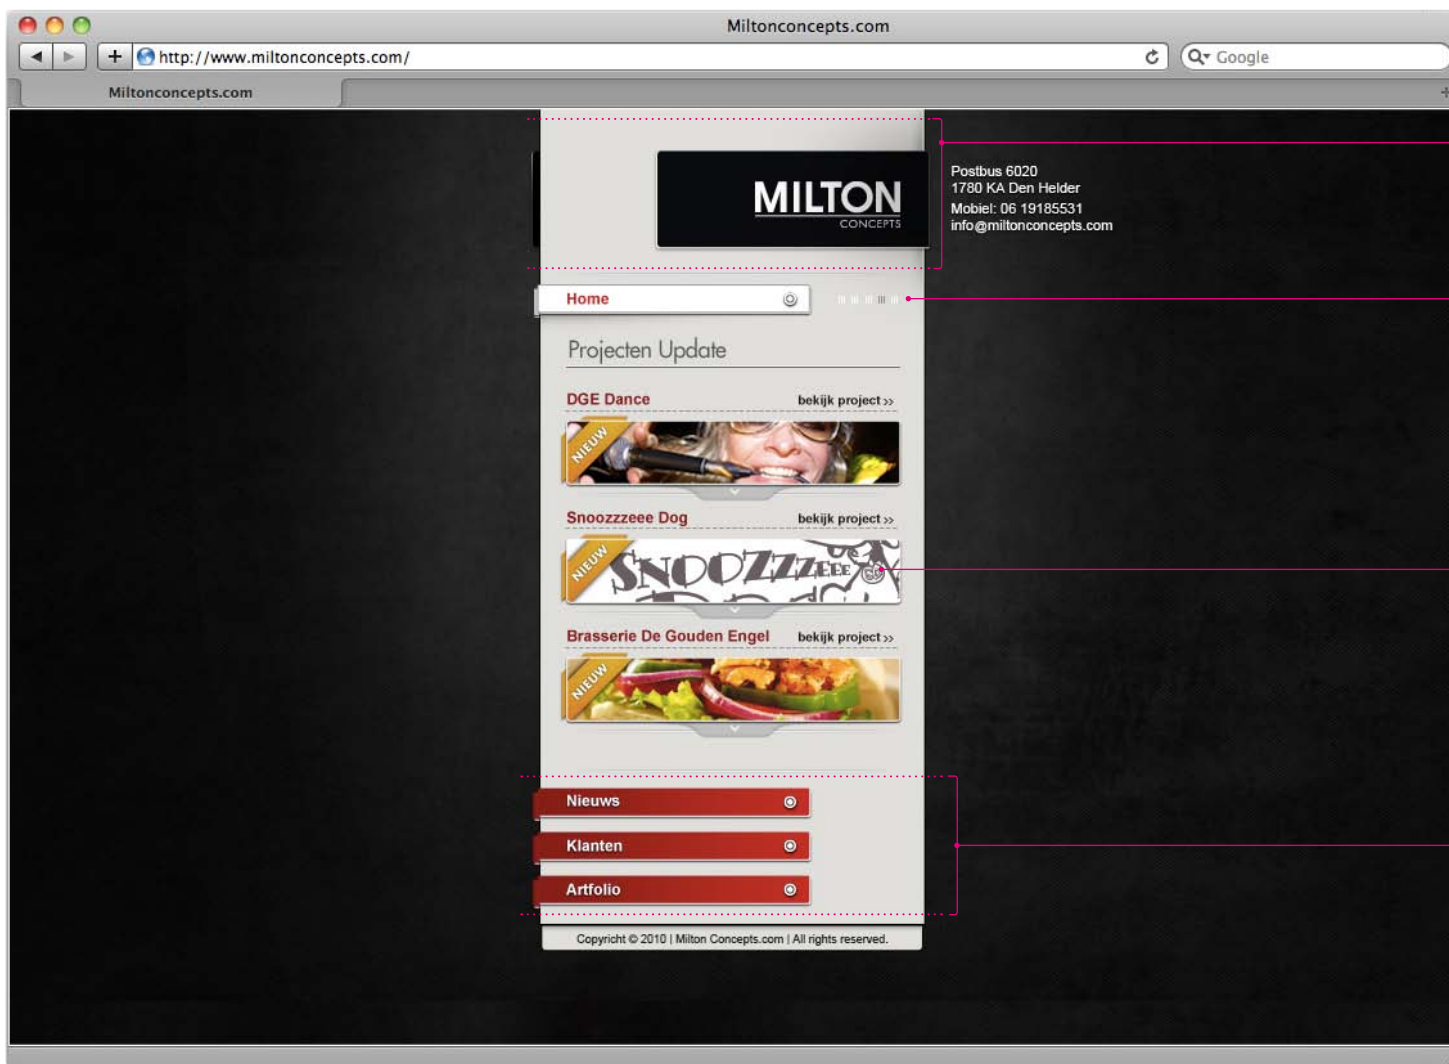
Miltonconcepts.com

http://www.miltonconcepts.com/

Google

Miltonconcepts.com

MILTON
CONCEPTS

Postbus 6020
1780 KA Den Helder
Mobiel: 06 19185531
info@miltonconcepts.com

Home

Projecten Update

DGE Dance
bekijk project »

NIEUW

Snoozzzeee Dog
bekijk project »

NIEUW

SNOOZZZEEE

Brasserie De Gouden Engel
bekijk project »

NIEUW

Nieuws

Klanten

Artfolio

Copyright © 2010 | Milton Concepts.com | All rights reserved.